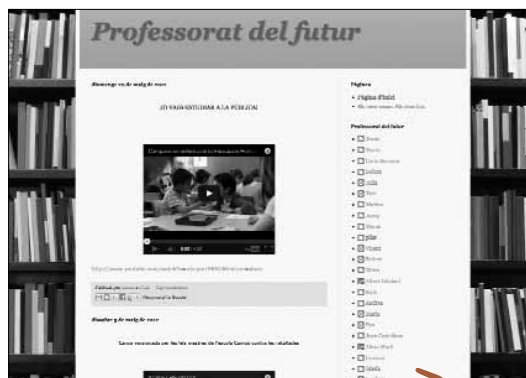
Professorat del futur

Diumenge 12 de maig de 2013

JO VAIG ESTUDIAR A LA PÚBLICA!

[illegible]

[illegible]

Publicat per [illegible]

Dissabte 4 de maig de 2013

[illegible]

Pàgines
• Pàgina d'inici
• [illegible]

Professorat del futur
• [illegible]
• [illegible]
• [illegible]
• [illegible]
• Judit
• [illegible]
• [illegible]
• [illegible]
• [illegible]
• pilar
• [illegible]
• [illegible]
• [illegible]
• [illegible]
• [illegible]
• Andrea
• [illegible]
• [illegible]
• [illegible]
• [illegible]
• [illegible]
• Gisela
• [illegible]